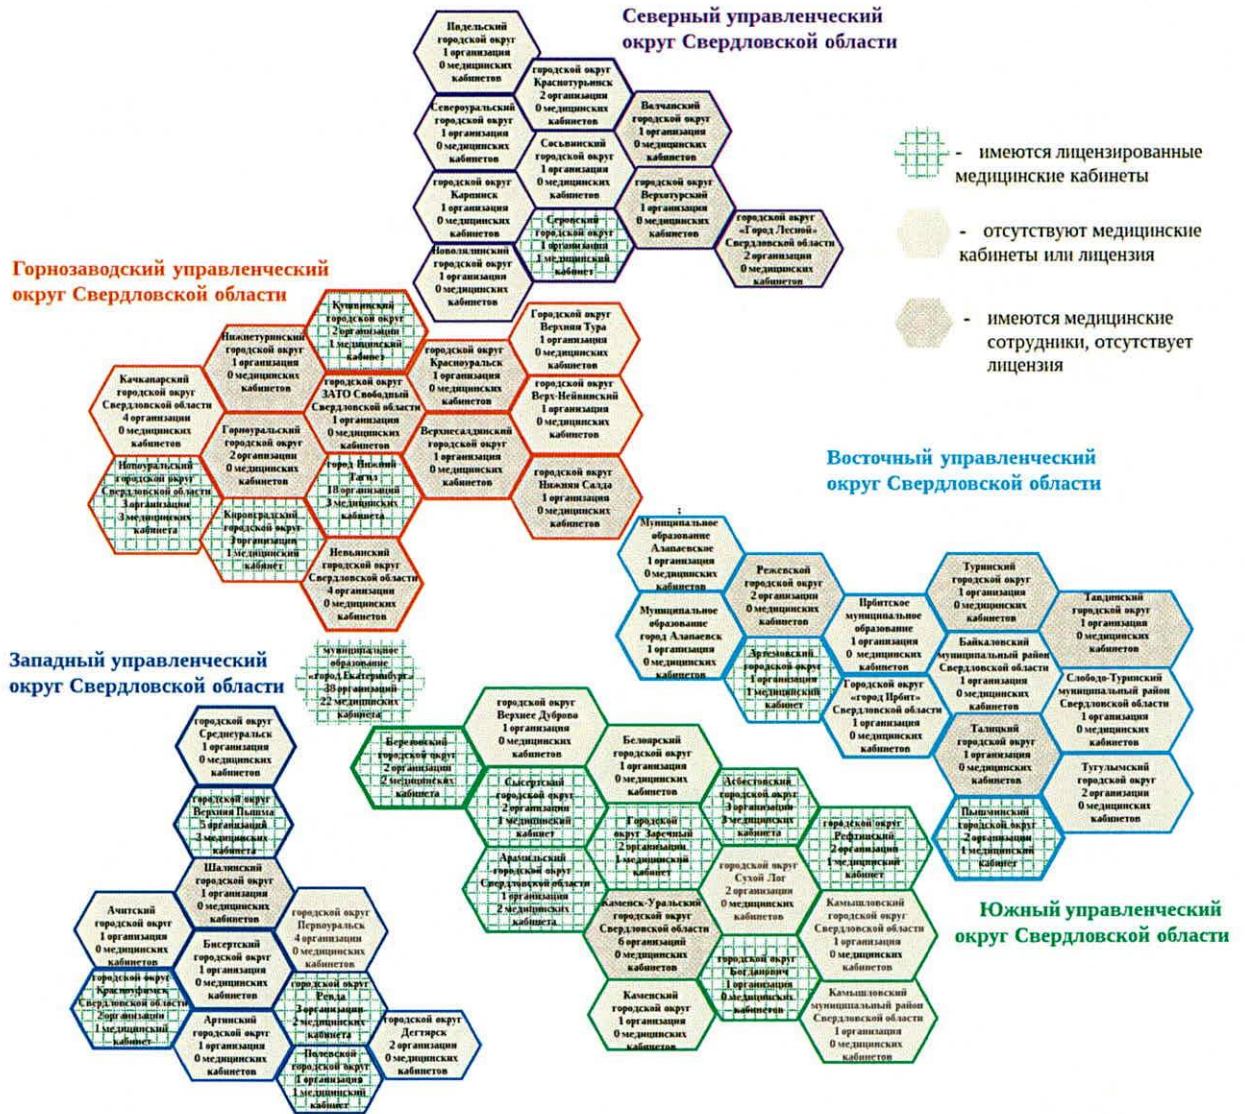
Северный управленческий округ Свердловской области

Ивдельский городской округ 1 организация 0 медицинских кабинетов

городской округ Краснотурьинск 2 организации 0 медицинских кабинетов

Североуральский городской округ 1 организация 0 медицинских кабинетов

Волчанский городской округ 1 организация 0 медицинских кабинетов

Сосьвинский городской округ 1 организация 0 медицинских кабинетов

городской округ Карпинск 1 организация 0 медицинских кабинетов

городской округ Верхотурский 1 организация 0 медицинских кабинетов

Серовский городской округ 1 организация 1 медицинский кабинет

городской округ «Город Лесной» Свердловской области 2 организации 0 медицинских кабинетов

Новолялинский городской округ 1 организация 0 медицинских кабинетов

- имеются лицензированные медицинские кабинеты

- отсутствуют медицинские кабинеты или лицензия

- имеются медицинские сотрудники, отсутствует лицензия

Горнозаводский управленческий округ Свердловской области

Кушвинский городской округ 2 организации 1 медицинский кабинет

Нижнетуринский городской округ 1 организация 0 медицинских кабинетов

городской округ Красноуральск 1 организация 0 медицинских кабинетов

Городской округ Верхняя Тура 1 организация 0 медицинских кабинетов

Качканарский городской округ Свердловской области 4 организации 0 медицинских кабинетов

городской округ ЗАТО Свободный Свердловской области 1 организация 0 медицинских кабинетов

городской округ Верх-Нейвинский 1 организация 0 медицинских кабинетов

Горноуральский городской округ 2 организации 0 медицинских кабинетов

Верхнесалдинский городской округ 1 организация 0 медицинских кабинетов

Новоуральский городской округ Свердловской области 1 организация 3 медицинских кабинета

город Нижний Тагил 18 организаций 3 медицинских кабинета

городской округ Нижняя Салда 1 организация 0 медицинских кабинетов

Кировградский городской округ 3 организации 1 медицинский кабинет

Невьянский городской округ Свердловской области 4 организации 0 медицинских кабинетов

Восточный управленческий округ Свердловской области

Муниципальное образование Алапаевское 1 организация 0 медицинских кабинетов

Режевской городской округ 2 организации 0 медицинских кабинетов

Туринский городской округ 1 организация 0 медицинских кабинетов

Тавдинский городской округ 1 организация 0 медицинских кабинетов

Муниципальное образование город Алапаевск 1 организация 0 медицинских кабинетов

Ирбитское муниципальное образование 1 организация 0 медицинских кабинетов

Байкаловский муниципальный район Свердловской области 1 организация 0 медицинских кабинетов

Артемовский городской округ 1 организация 1 медицинский кабинет

Городской округ «город Ирбит» Свердловской области 1 организация 0 медицинских кабинетов

Слободо-Туринский муниципальный район Свердловской области 1 организация 0 медицинских кабинетов

Талицкий городской округ 1 организация 0 медицинских кабинетов

Тугулымский городской округ 2 организации 0 медицинских кабинетов

Пышминский городской округ 2 организации 1 медицинский кабинет

Западный управленческий округ Свердловской области

муниципальное образование «город Екатеринбург» 38 организаций 22 медицинских кабинета

городской округ Среднеуральск 1 организация 0 медицинских кабинетов

городской округ Верхнее Дуброво 1 организация 0 медицинских кабинетов

Березовский городской округ 2 организации 2 медицинских кабинета

Белоярский городской округ 1 организация 0 медицинских кабинетов

городской округ Верхняя Пышма 5 организаций 3 медицинских кабинета

Сысертский городской округ 2 организации 1 медицинский кабинет

Асбестовский городской округ 3 организации 3 медицинских кабинета

Городской округ Заречный 2 организации 1 медицинский кабинет

городской округ Рефтинский 2 организации 1 медицинский кабинет

Шалинский городской округ 1 организация 0 медицинских кабинетов

Арамильский городской округ Свердловской области 1 организация 2 медицинских кабинета

городской округ Сухой Лог 2 организации 0 медицинских кабинетов

Ачитский городской округ 1 организация 0 медицинских кабинетов

городской округ Первоуральск 4 организации 0 медицинских кабинетов

Каменск-Уральский городской округ Свердловской области 6 организаций 0 медицинских кабинетов

Камышловский городской округ Свердловской области 1 организация 0 медицинских кабинетов

Южный управленческий округ Свердловской области

Бисертский городской округ 1 организация 0 медицинских кабинетов

городской округ Красноуфимск Свердловской области 2 организации 1 медицинский кабинет

городской округ Ревда 3 организации 2 медицинских кабинета

городской округ Богданович 1 организация 0 медицинских кабинетов

Каменский городской округ 1 организация 0 медицинских кабинетов

Камышловский муниципальный район Свердловской области 1 организация 0 медицинских кабинетов

Артинский городской округ 1 организация 0 медицинских кабинетов

городской округ Дегтярск 2 организации 0 медицинских кабинетов

Полевской городской округ 1 организация 1 медицинский кабинет